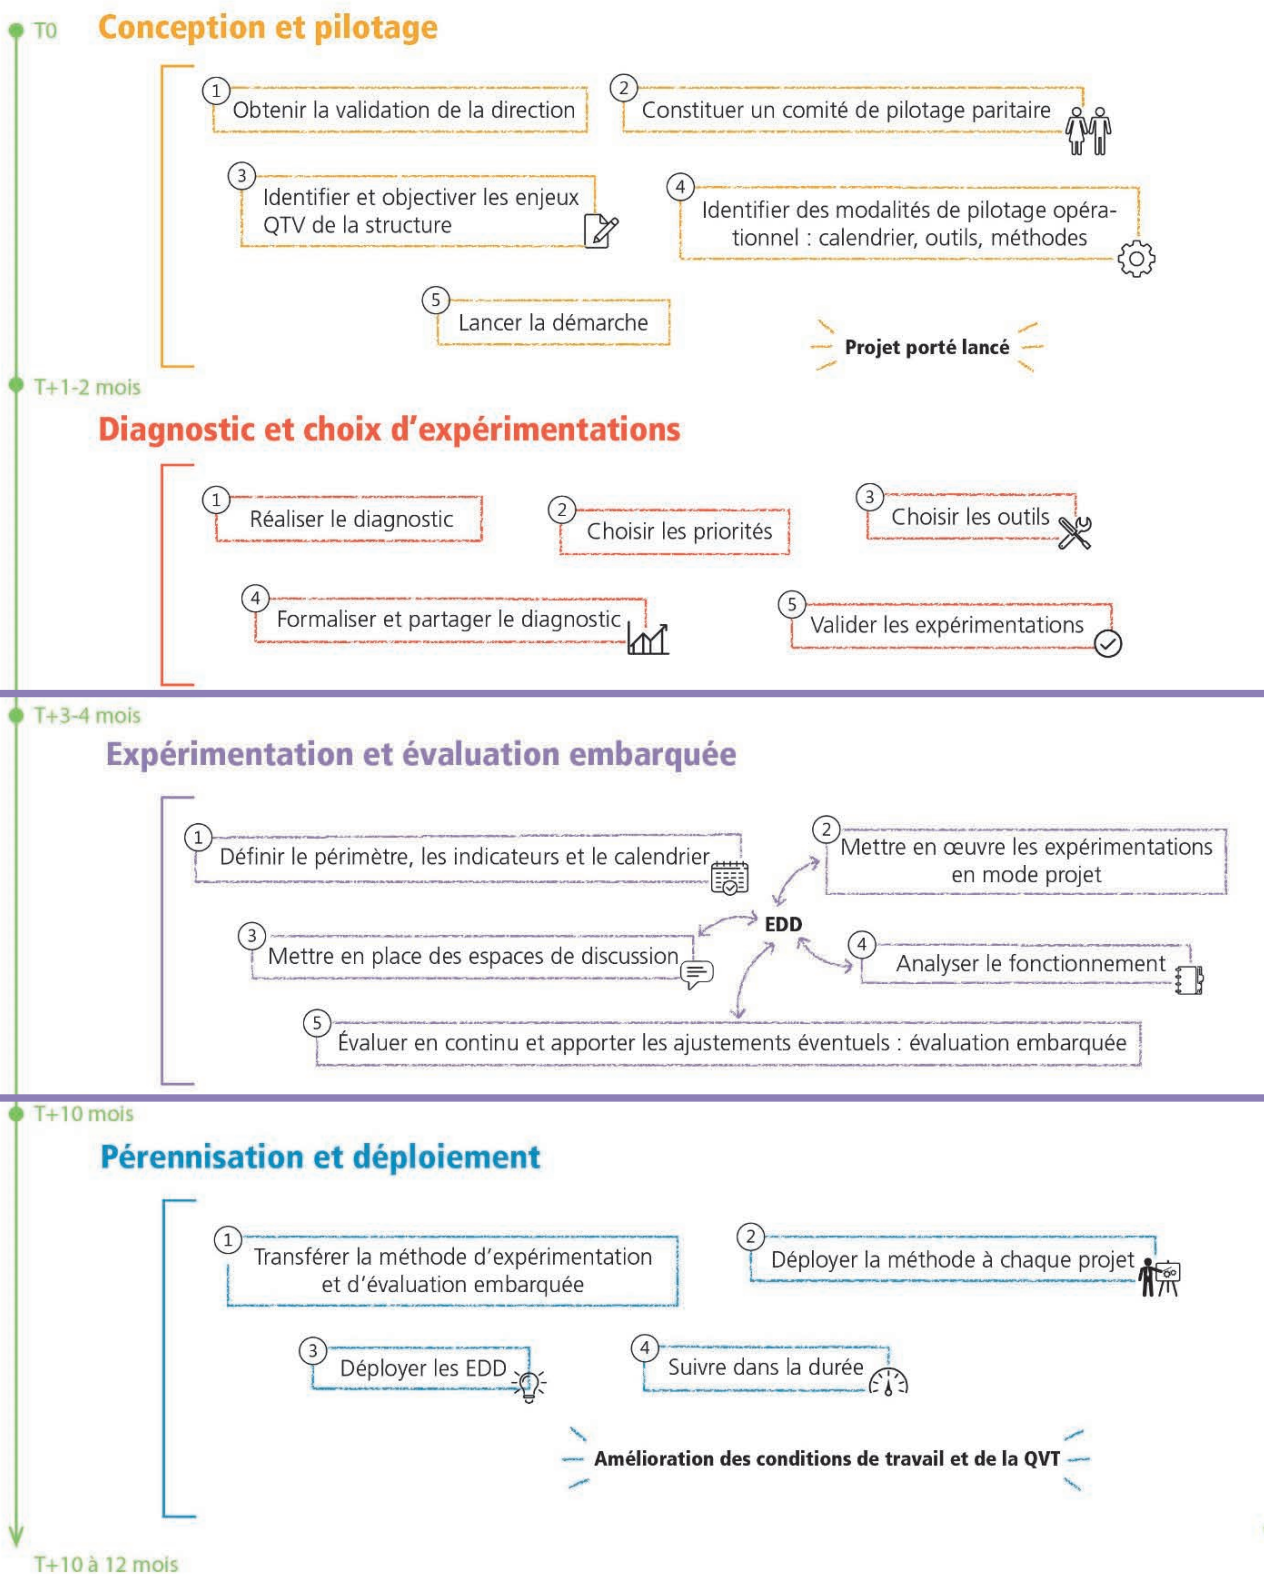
T0

Conception et pilotage

1 Obtenir la validation de la direction

2 Constituer un comité de pilotage paritaire

3 Identifier et objectiver les enjeux QTV de la structure

4 Identifier des modalités de pilotage opérationnel : calendrier, outils, méthodes

5 Lancer la démarche

Projet porté lancé

T+1-2 mois

Diagnostic et choix d'expérimentations

1 Réaliser le diagnostic

2 Choisir les priorités

3 Choisir les outils

4 Formaliser et partager le diagnostic

5 Valider les expérimentations

T+3-4 mois

Expérimentation et évaluation embarquée

1 Définir le périmètre, les indicateurs et le calendrier

2 Mettre en œuvre les expérimentations en mode projet

EDD

3 Mettre en place des espaces de discussion

4 Analyser le fonctionnement

5 Évaluer en continu et apporter les ajustements éventuels : évaluation embarquée

T+10 mois

Pérennisation et déploiement

1 Transférer la méthode d'expérimentation et d'évaluation embarquée

2 Déployer la méthode à chaque projet

3 Déployer les EDD

4 Suivre dans la durée

Amélioration des conditions de travail et de la QVT

T+10 à 12 mois